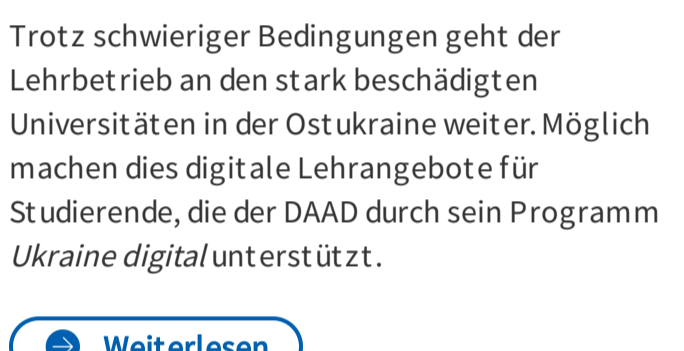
Trotz schwieriger Bedingungen geht der Lehrbetrieb an den stark beschädigten Universitäten in der Ostukraine weiter. Möglich machen dies digitale Lehrangebote für Studierende, die der DAAD durch sein Programm *Ukraine digital* unterstützt.

Weiterlesen